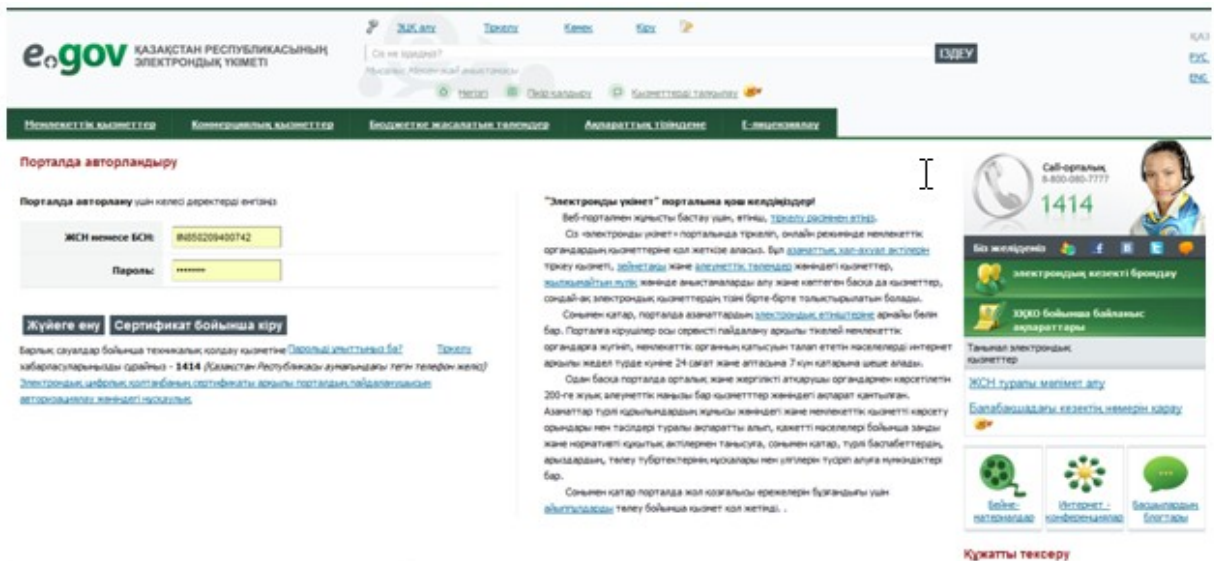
egov ҚАЗАҚСТАН РЕСПУБЛИКАСЫНЫҢ ЭЛЕКТРОНДЫҚ ҮКІМЕТІ

ЖЖҚ алу Тіркелу Көмек Кіру

Сіз не іздейсіз?

Мысалы: Мекенжай анықтамасы

ІЗДЕУ

Негізгі Пікір қалдыру Қызметтерді таңдау

ҚАЗ
РУС
ENG

Мемлекеттік қызметтер | Коммерциялық қызметтер | Бюджетке жасалатын төлемдер | Ақпараттық түйіндеме | Е-лицензиялау

Порталда авторландыру

Порталда авторлану үшін келесі деректерді енгізіңіз

| ЖСН немесе БСН: | IIN850209400742 |
|---|---|
| Пароль: | •••••••• |

Жүйеге ену Сертификат бойынша кіру

Барлық сауалдар бойынша техникалық қолдау қызметіне Парольді ұмыттыңыз ба? Тіркелу хабарласуларыңызды сұраймыз - 1414 (Қазақстан Республикасы аумағындағы тегін телефон желісі) Электрондық цифрлық қолтаңбаның сертификаты арқылы порталдағы пайдаланушылан авторизациялау жөніндегі нұсқаулық

"Электронды үкімет" порталына қош келдіңіздер!

Веб-порталмен жұмысты бастау үшін, өтініш, тіркелу рәсімінен өтің.

Сіз «электронды үкімет» порталында тіркеліп, онлайн режимінде мемлекеттік органдардың қызметтеріне қол жеткізе аласыз. Бұл азаматтық хал-ахуал актілерін тіркеу қызметі, зейнетақы және әлеуметтік төлемдер жөніндегі қызметтер, жылжымайтын мүлік жөнінде анықтамаларды алу және көптеген басқа да қызметтер, сондай-ақ электрондық қызметтердің тізімі бірте-бірте толықтырылатын болады.

Сонымен қатар, порталда азаматтардың электрондық өтініштеріне арнайы бөлім бар. Порталға кірушілер осы сервисті пайдалану арқылы тікелей мемлекеттік органдарға жүгініп, мемлекеттік органның қатысуын талап ететін мәселелерді интернет арқылы жедел түрде күніне 24 сағат және аптасына 7 күн қатарына шеше алады.

Одан басқа порталда орталық және жергілікті атқарушы органдармен көрсетілетін 200-ге жуық әлеуметтік маңызы бар қызметтер жөніндегі ақпарат қамтылған. Азаматтар түрлі құжаттардың жұмысы жөніндегі және мемлекеттік қызметті көрсету орындары мен тәсілдері туралы ақпаратты алып, қажетті мәселелері бойынша заңды және нормативті құқықтық актілермен танысуға, сонымен қатар, түрлі бастабеттердің, арыздардың, төлеу түбіртектерінің нұсқалары мен үлгілерін түсіріп алуға мүмкіндіктері бар.

Сонымен қатар порталда жол қозғалысы ережелерін бұзғандығы үшін айыппұлдарды төлеу бойынша қызмет қол жетімді. .

Call-орталық
8-800-080-7777
1414

Біз желідеміз

электрондық кезекті брондау

ЖҚКО бойынша байланыс ақпараттары

Танымал электрондық қызметтер

ЖСН туралы мәлімет алу

Балабақшадағы кезектің нөмерін қарау

Бейне-материалдар
Интернет - конференциялар
Басшылардың блогтары

Құжатты тексеру